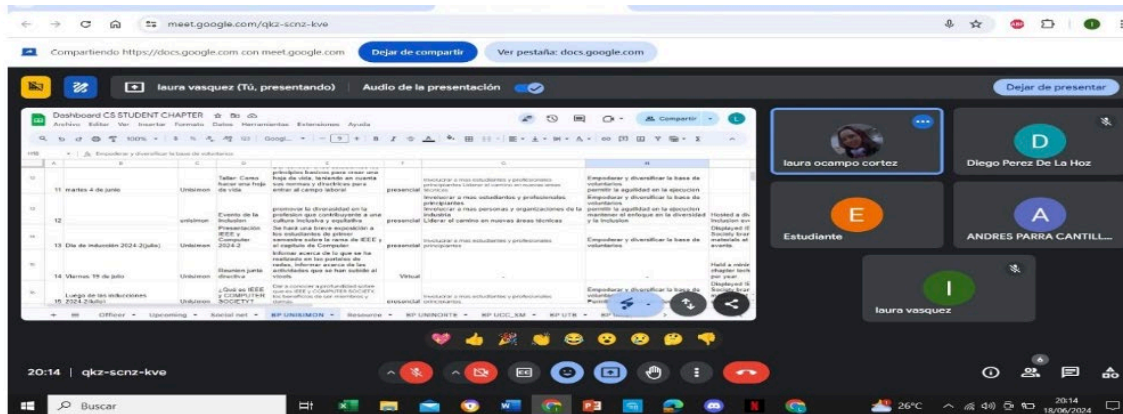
meet.google.com/qkz-scnz-kve

Compartiendo https://docs.google.com con meet.google.com

Dejar de compartir

Ver pestaña: docs.google.com

laura vasquez (Tú, presentando)

Audio de la presentación

Dejar de presentar

Dashboard CS STUDENT CHAPTER

Archivo Editar Ver Insertar Formato Datos Herramientas Extensiones Ayuda

Compartir

Empoderar y diversificar la base de voluntarios

| | | | | | | |
|---|---|---|---|---|---|---|
| 11 martes 4 de junio | Uniminuto | Taller: Como hacer una hoja de vida | principios básicos para crear una hoja de vida, teniendo en cuenta sus normas y directrices para entrar al campo laboral | presencial | Involucrar a más estudiantes y profesionales principiantes Liderar el camino en nuevas áreas técnicas | Empoderar y diversificar la base de voluntarios permitir la agilidad en la ejecución |
| 12 | uniminuto | Evento de la Inclusión | promover la diversidad en la profesion que contribuyente a una cultura inclusiva y equitativa | presencial | Involucrar a más estudiantes y profesionales principiantes Involucrar a más personas y organizaciones de la industria Liderar el camino en nuevas áreas técnicas | Empoderar y diversificar la base de voluntarios permitir la agilidad en la ejecución mantener el enfoque en la diversidad y la inclusion |
| 13 Dia de inducción 2024-2(julio) | Uniminuto | Presentación IEEE y Computer 2024-2 | Se hará una breve exposición a los estudiantes de primer semestre sobre la rama de IEEE y el capitulo de Computer | presencial | Involucrar a más estudiantes y profesionales principiantes | Empoderar y diversificar la base de voluntarios |
| 14 Viernes 19 de julio | Uniminuto | Reunion junta directiva | Informar acerca de lo que se ha realizado en los pasados meses, informar acerca de las actividades que se han subido al vtools | Virtual | | |
| 15 Luego de las inducciones 2024-2(julio) | Uniminuto | ¿Qué es IEEE y COMPUTER SOCIETY? | | presencial | Involucrar a más estudiantes y profesionales principiantes | Empoderar y diversificar la base de voluntarios |

Hosted a div... Inclusion sw...
Displayed IE... Society brar... materials at ... events
Held a mem... chapter tech... per year
Displayed IE... Society brar...

Officer Upcoming Social net WP UNIMINUTO Resource WP UNINORTE WP UCC_SM WP UTB

laura ocampo cortez
D
Diego Perez De La Hoz
E
Estudiante
A
ANDRES PARRA CANTILL...
I
laura vasquez

20:14 | qkz-scnz-kve

Buscar

26°C

20:14
18/06/2024